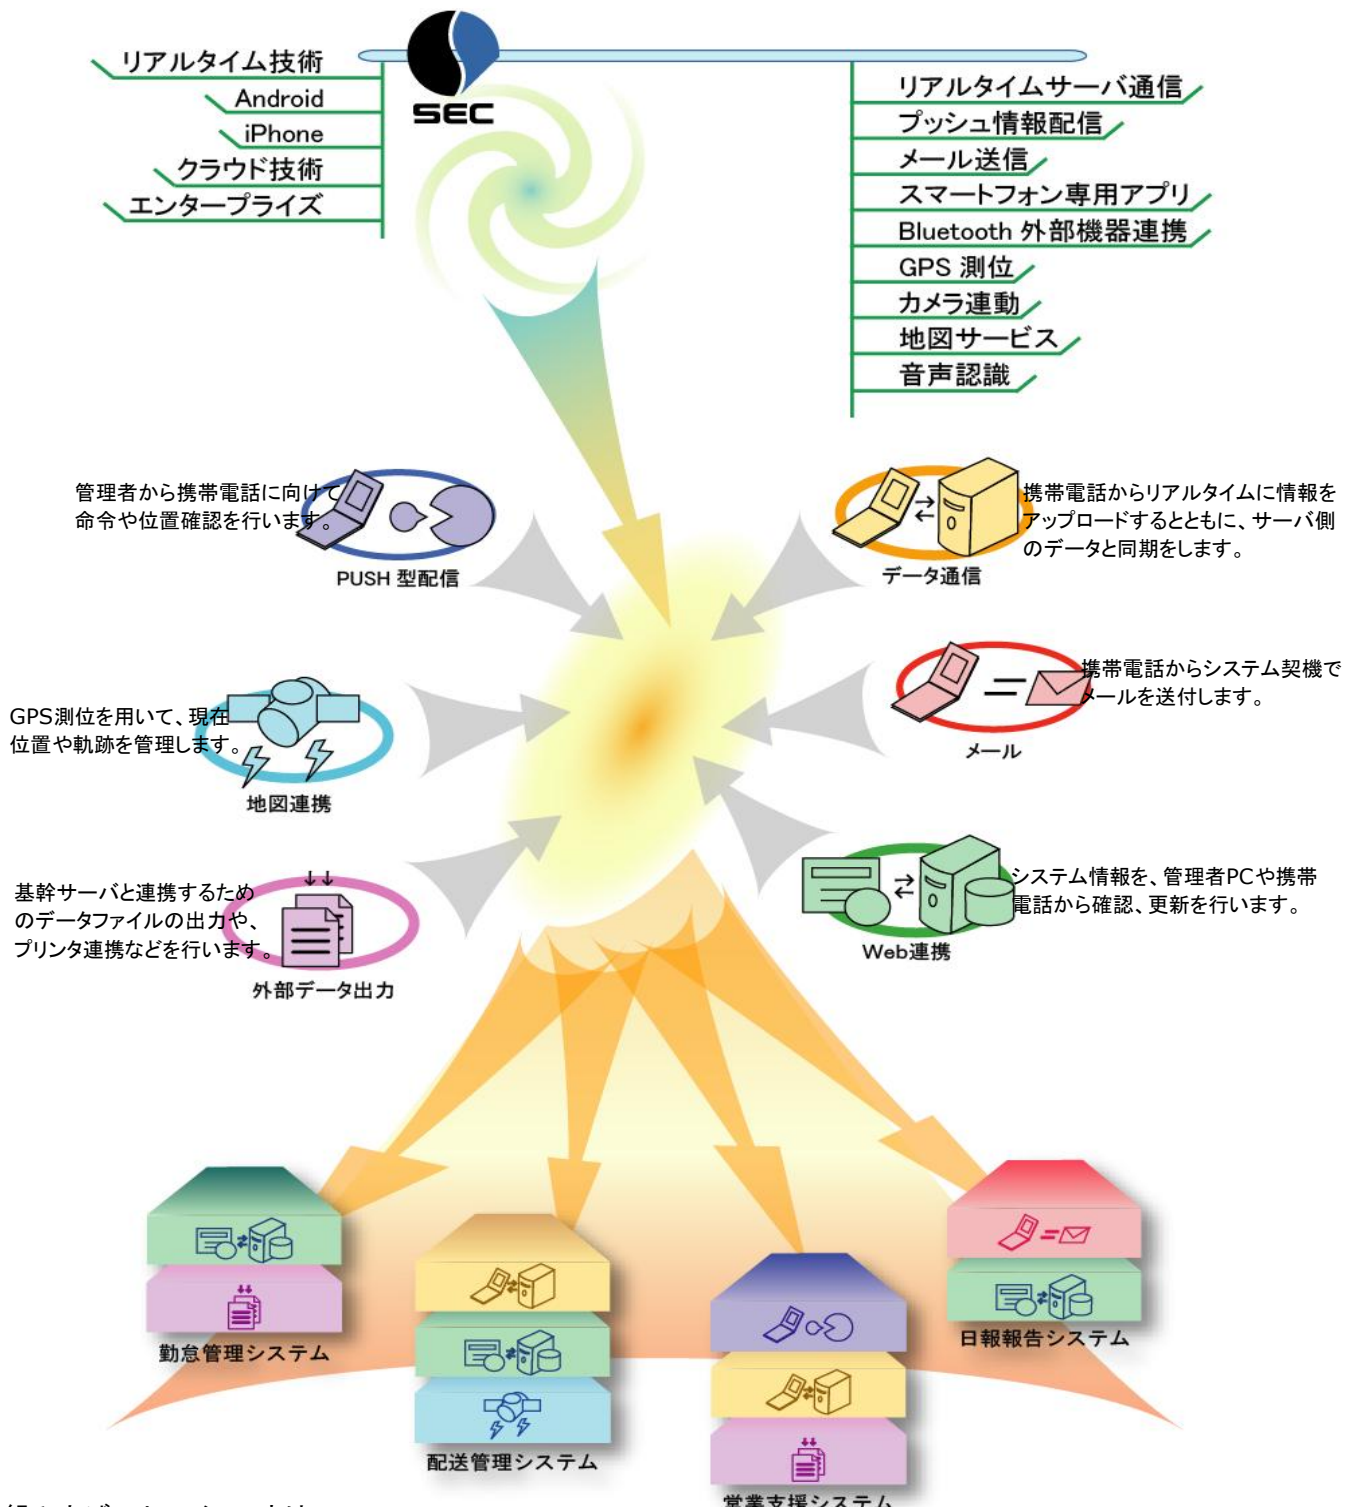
SEC

リアルタイム技術
Android
iPhone
クラウド技術
エンタープライズ

リアルタイムサーバ通信
プッシュ情報配信
メール送信
スマートフォン専用アプリ
Bluetooth 外部機器連携
GPS 測位
カメラ連動
地図サービス
音声認識

管理者から携帯電話に向けて命令や位置確認を行います。
PUSH 型配信

携帯電話からリアルタイムに情報をアップロードするとともに、サーバ側のデータと同期をします。
データ通信

携帯電話からシステム契機でメールを送付します。
メール

GPS測位を用いて、現在位置や軌跡を管理します。
地図連携

システム情報を、管理者PCや携帯電話から確認、更新を行います。
Web連携

基幹サーバと連携するためのデータファイルの出力や、プリンタ連携などを行います。
外部データ出力

勤怠管理システム
配送管理システム
営業支援システム
日報報告システム